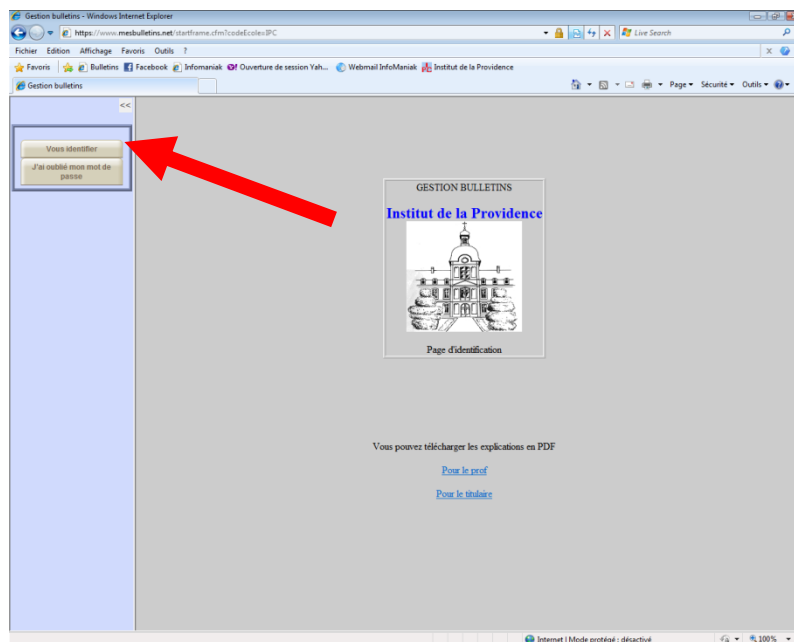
Gestion bulletins - Windows Internet Explorer

https://www.mesbulletins.net/startframe.cfm?codeEcole=IPC

Live Search

Fichier Edition Affichage Favoris Outils ?

Favoris Bulletins Facebook Infomaniak Ouverture de session Yah... Webmail InfoManiak Institut de la Providence

Gestion bulletins

Page Sécurité Outils

<<

Vous identifier

J'ai oublié mon mot de passe

GESTION BULLETINS

Institut de la Providence

Page d'identification

Vous pouvez télécharger les explications en PDF

Pour le prof

Pour le titulaire

Internet | Mode protégé : désactivé

100%